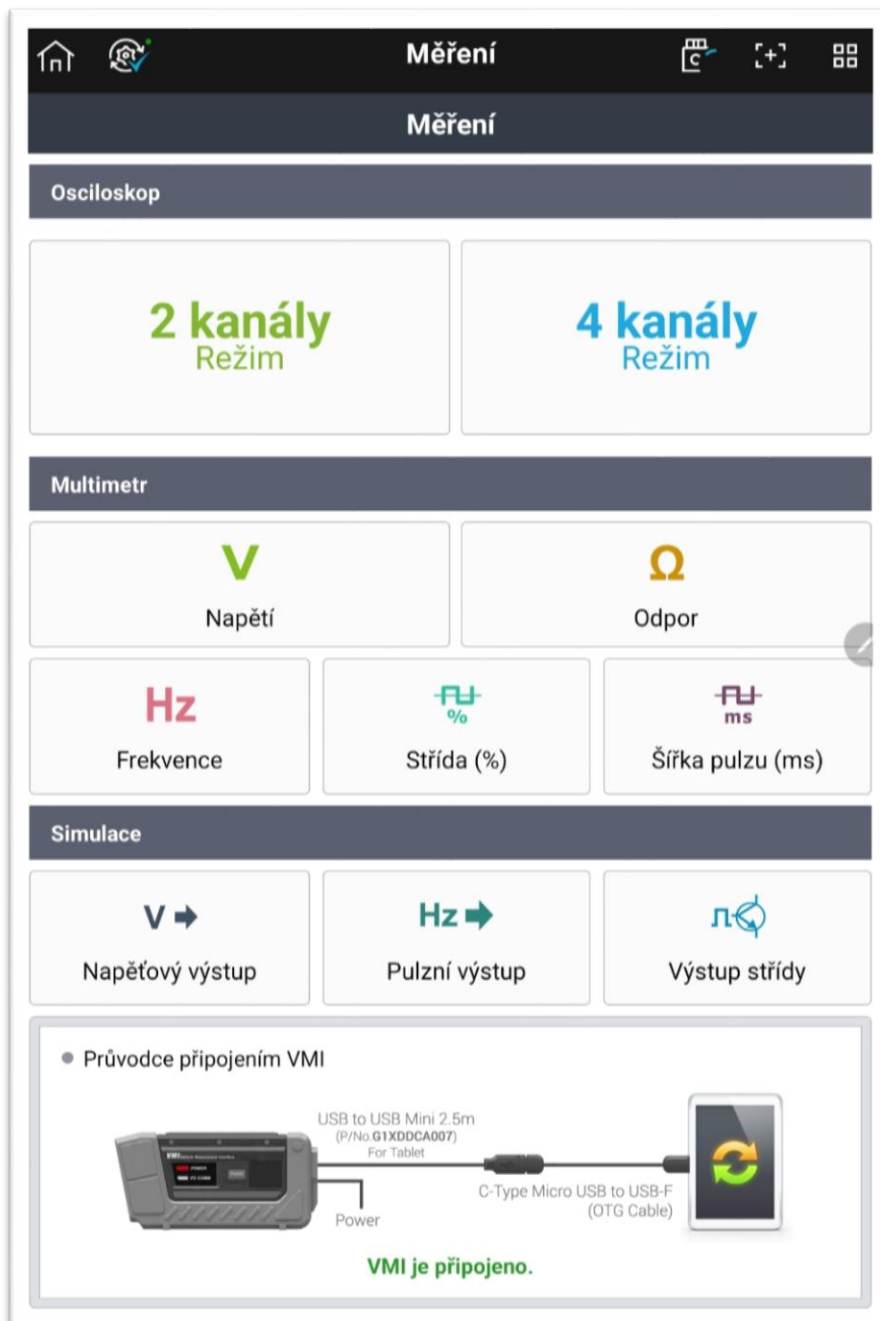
Měření

Měření

Osciloskop

2 kanály
Režim

4 kanály
Režim

Multimetr

V
Napětí

Ω
Odpor

Hz
Frekvence

%
Střída (%)

ms
Šířka pulzu (ms)

Simulace

V
Napěťový výstup

Hz
Pulzní výstup

Výstup střídy

Průvodce připojením VMI

VMI

POWER

Power

USB to USB Mini 2.5m
(P/No.G1XDDCA007)
For Tablet

C-Type Micro USB to USB-F
(OTG Cable)

Power

VMI je připojeno.